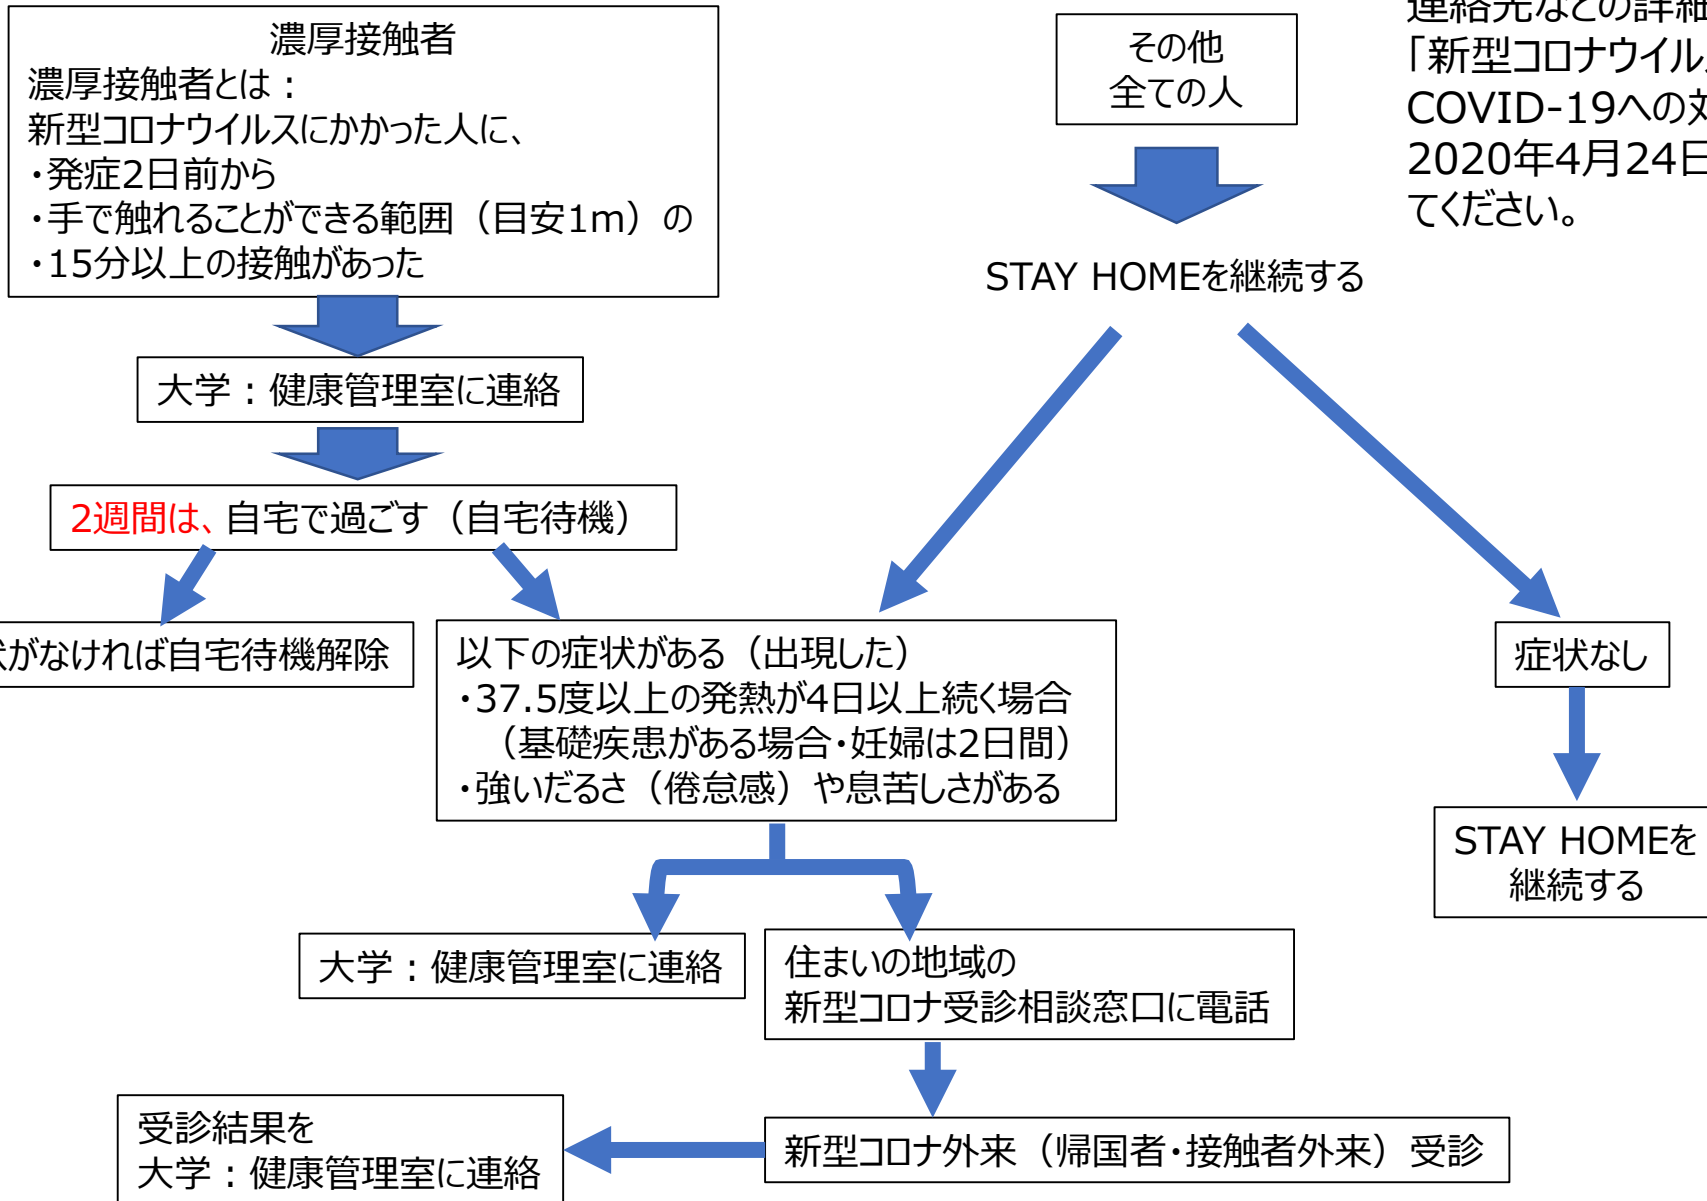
濃厚接触者
濃厚接触者とは：
新型コロナウイルスにかかった人に、
・発症2日前から
・手で触れることができる範囲（目安1m）の
・15分以上の接触があった

大学：健康管理室に連絡

2週間は、自宅で過ごす（自宅待機）

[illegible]がなければ自宅待機解除

以下の症状がある（出現した）
・37.5度以上の発熱が4日以上続く場合
（基礎疾患がある場合・妊婦は2日間）
・強いだるさ（倦怠感）や息苦しさがある

大学：健康管理室に連絡

住まいの地域の
新型コロナ受診相談窓口に電話

新型コロナ外来（帰国者・接触者外来）受診

受診結果を
大学：健康管理室に連絡

その他
全ての人

STAY HOMEを継続する

症状なし

STAY HOMEを
継続する

連絡先などの詳細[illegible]
「新型コロナウイル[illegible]
COVID-19への対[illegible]
2020年4月24日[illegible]
てください。